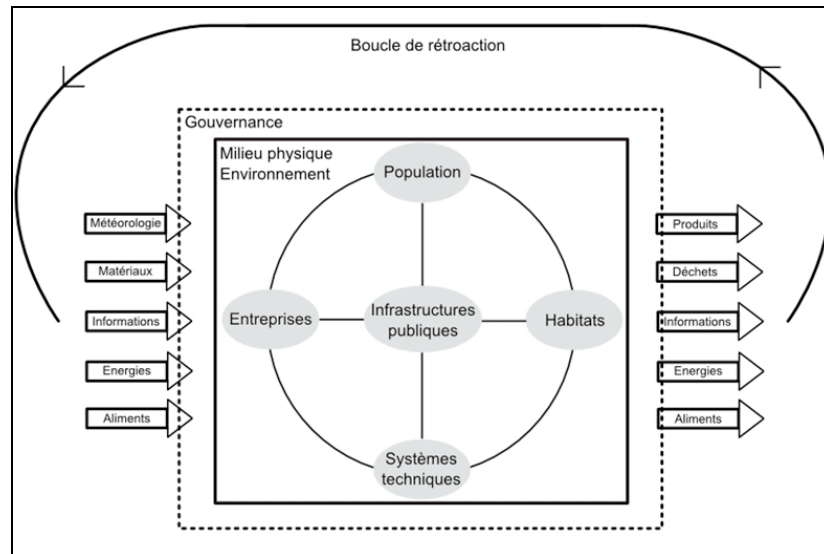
Boucle de rétroaction

Gouvernance

Milieu physique
Environnement

Population

Entreprises

Infrastructures publiques

Habitats

Systèmes techniques

Météorologie

Matériaux

Informations

Energies

Aliments

Produits

Déchets

Informations

Energies

Aliments